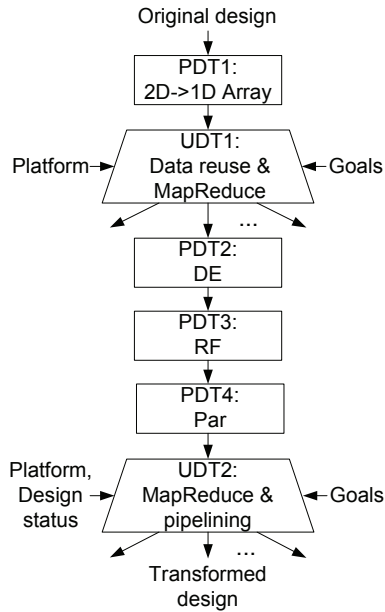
Original design

PDT1:
2D->1D Array

Platform

UDT1:
Data reuse &
MapReduce

Goals

...

PDT2:
DE

PDT3:
RF

PDT4:
Par

Platform,
Design
status

UDT2:
MapReduce &
pipelining

Goals

...

Transformed
design